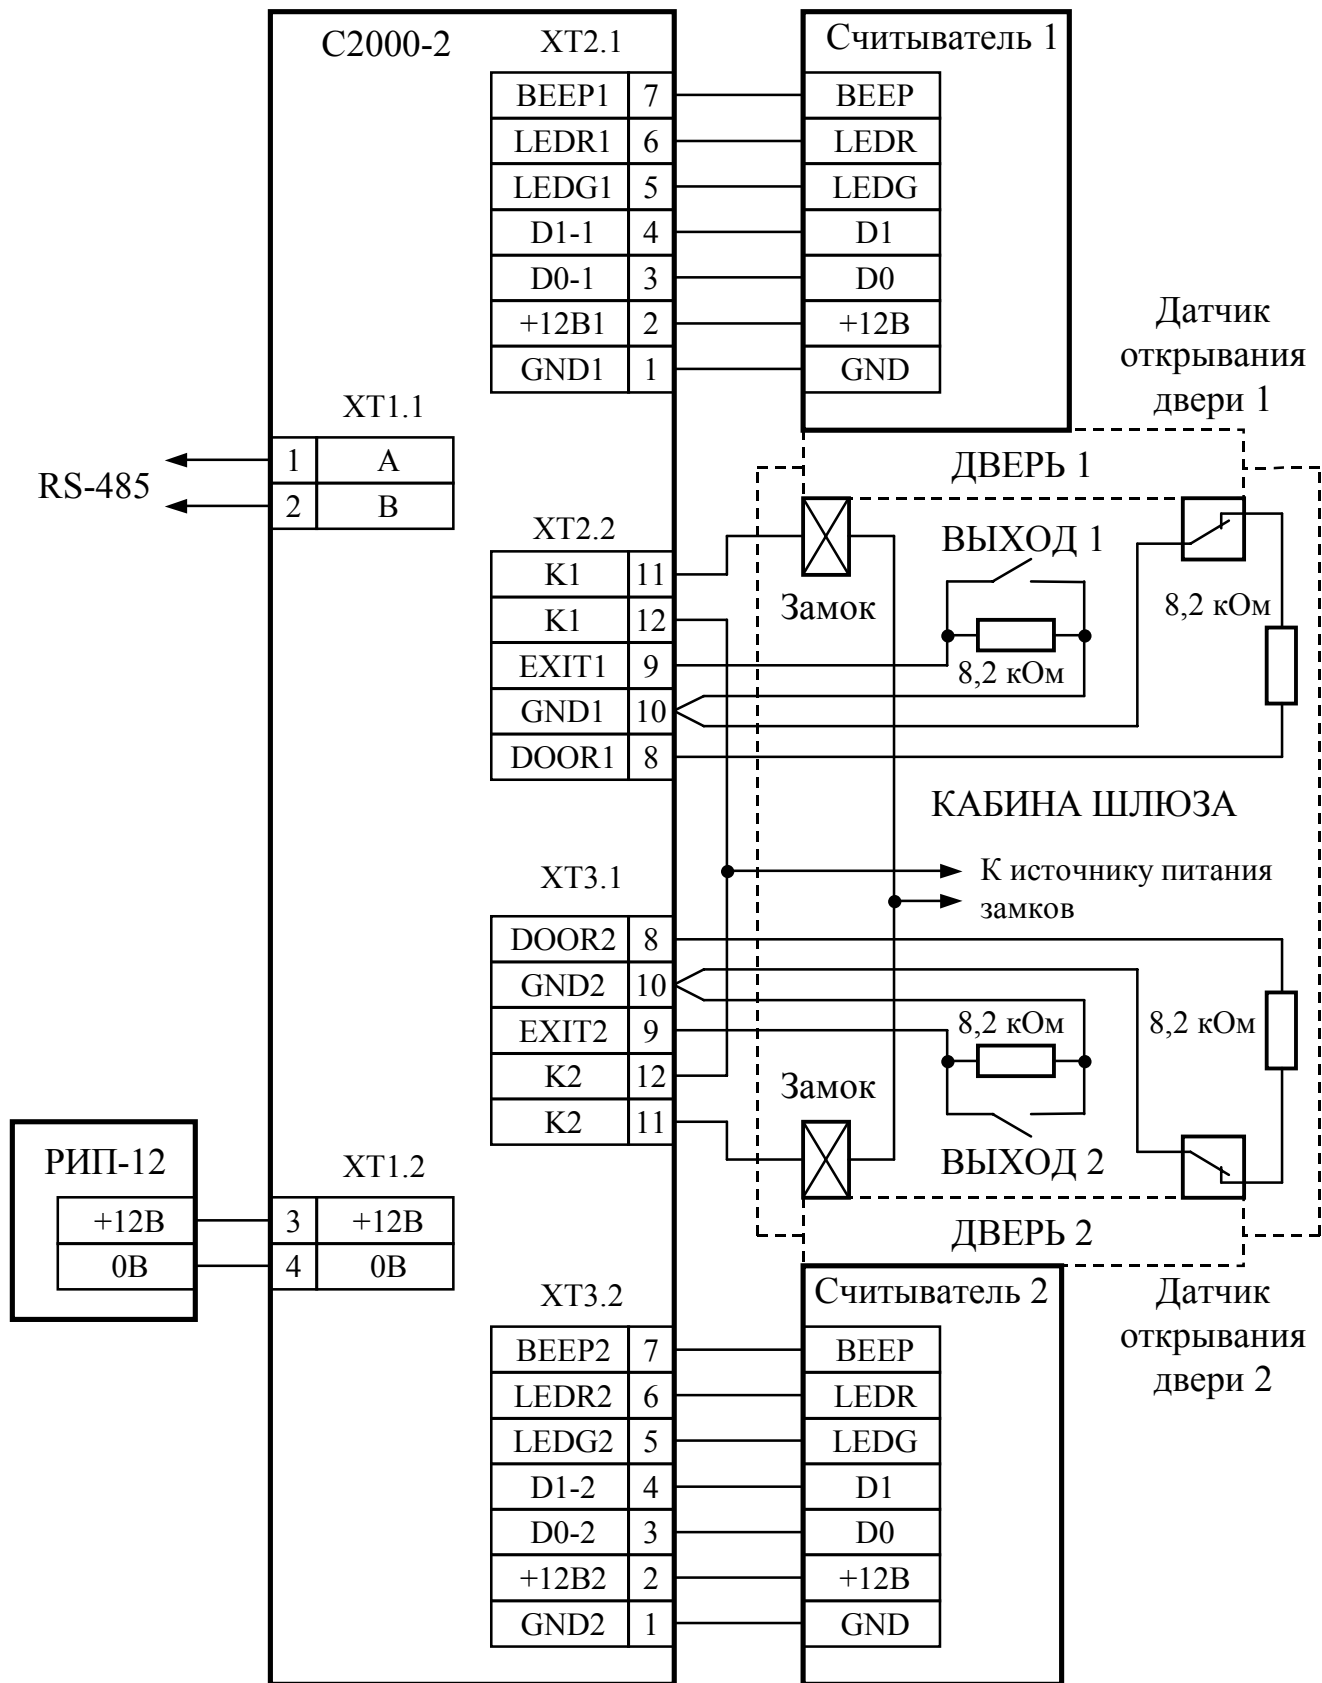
С2000-2

XT2.1

| BEEP1 | 7 |
|---|---|
| LEDR1 | 6 |
| LEDG1 | 5 |
| D1-1 | 4 |
| D0-1 | 3 |
| +12В1 | 2 |
| GND1 | 1 |

Считыватель 1

| BEEP |
|---|
| LEDR |
| LEDG |
| D1 |
| D0 |
| +12В |
| GND |

Датчик открывания двери 1

XT1.1

| 1 | A |
|---|---|
| 2 | B |

RS-485

ДВЕРЬ 1

XT2.2

| K1 | 11 |
|---|---|
| K1 | 12 |
| EXIT1 | 9 |
| GND1 | 10 |
| DOOR1 | 8 |

Замок

ВЫХОД 1

8,2 кОм

8,2 кОм

КАБИНА ШЛЮЗА

XT3.1

К источнику питания замков

| DOOR2 | 8 |
|---|---|
| GND2 | 10 |
| EXIT2 | 9 |
| K2 | 12 |
| K2 | 11 |

8,2 кОм

8,2 кОм

Замок

ВЫХОД 2

РИП-12

| +12В |
|---|
| 0В |

XT1.2

| 3 | +12В |
|---|---|
| 4 | 0В |

ДВЕРЬ 2

XT3.2

| BEEP2 | 7 |
|---|---|
| LEDR2 | 6 |
| LEDG2 | 5 |
| D1-2 | 4 |
| D0-2 | 3 |
| +12В2 | 2 |
| GND2 | 1 |

Считыватель 2

| BEEP |
|---|
| LEDR |
| LEDG |
| D1 |
| D0 |
| +12В |
| GND |

Датчик открывания двери 2